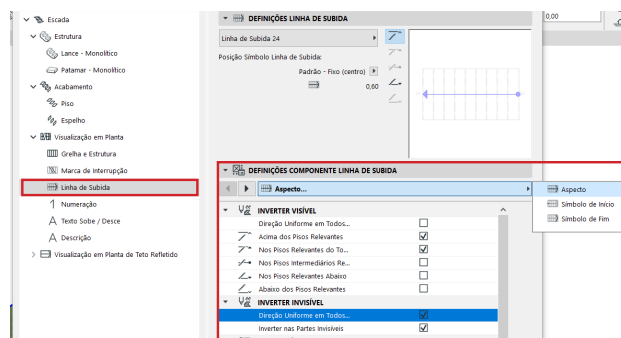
Escada
Estrutura
Lance - Monolítico
Patamar - Monolítico
Acabamento
Piso
Espelho
Visualização em Planta
Grelha e Estrutura
Marca de Interrupção
Linha de Subida
Numeração
Texto Sobe / Desce
Descrição
Visualização em Planta de Teto Refletido

DEFINIÇÕES LINHA DE SUBIDA
Linha de Subida 24
Posição Símbolo Linha de Subida:
Padrão - Fixo (centro)
0,60

0,00

DEFINIÇÕES COMPONENTE LINHA DE SUBIDA
Aspecto...
Aspecto
Símbolo de Início
Símbolo de Fim

INVERTER VISÍVEL
Direção Uniforme em Todos...
Acima dos Pisos Relevantes
Nos Pisos Relevantes do To...
Nos Pisos Intermediários Re...
Nos Pisos Relevantes Abaixo
Abaixo dos Pisos Relevantes
INVERTER INVISÍVEL
Direção Uniforme em Todos...
Inverter nas Partes Invisíveis